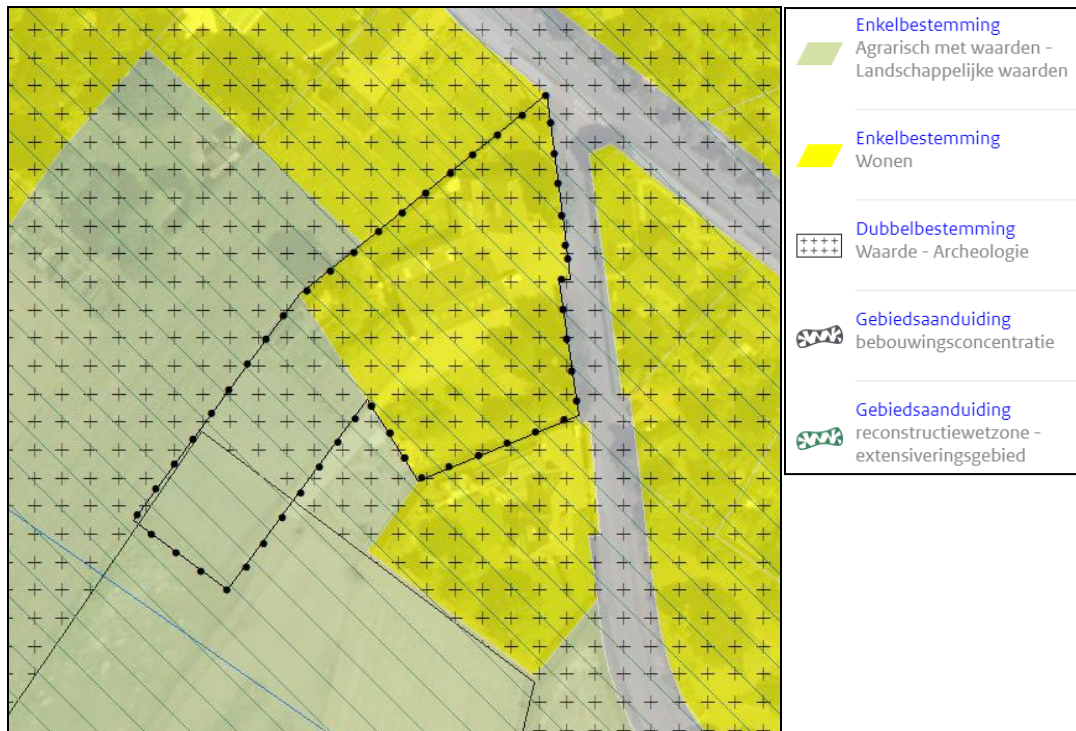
Enkelbestemming
Agrarisch met waarden - Landschappelijke waarden

Enkelbestemming
Wonen

Dubbelbestemming
Waarde - Archeologie

Gebiedsaanduiding
bebouwingsconcentratie

Gebiedsaanduiding
reconstructiewetzone - extensiveringsgebied